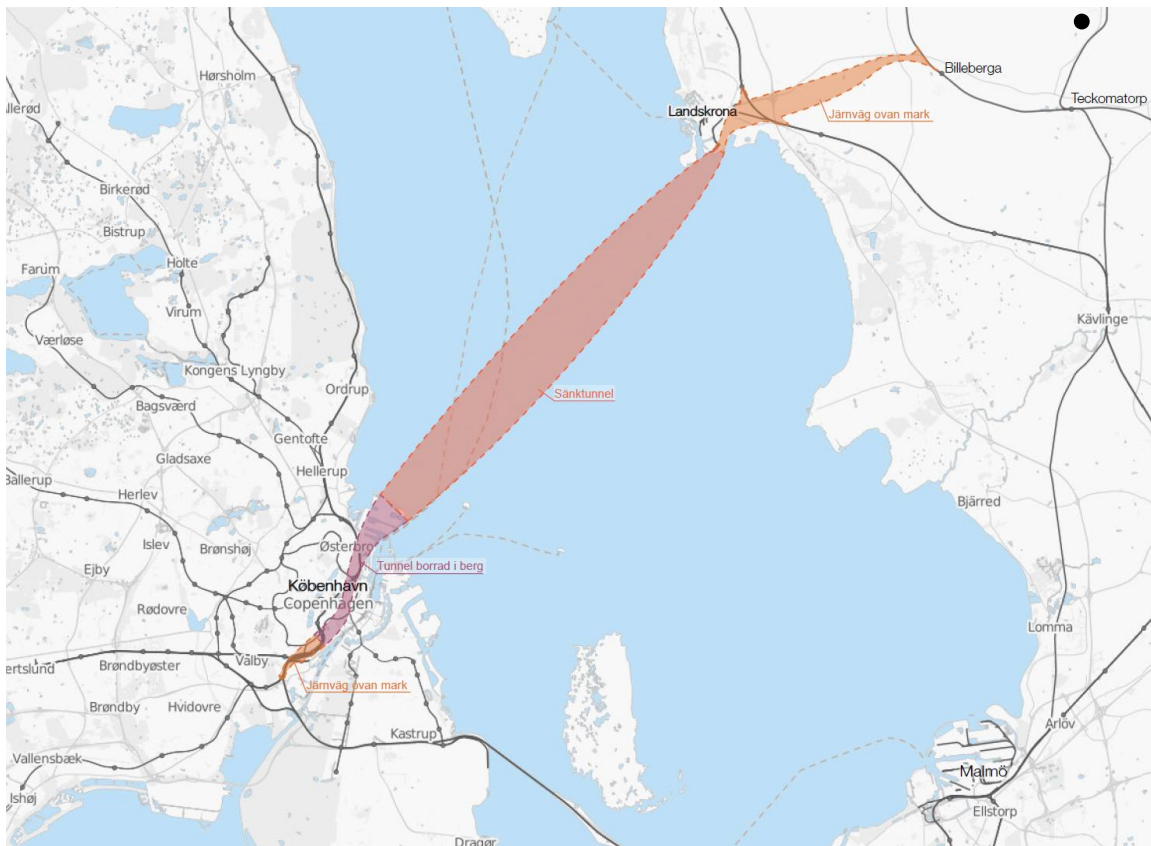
Hørsholm
Billeberga
Teckomatorp
Landskrona
Järnväg ovan mark
llerød
Birkerød
Bistrup
Farum
Holte
Virum
Værløse
Kävlinge
Kongens Lyngby
Ordrup
Sänktunnel
Bagsværd
Gentofte
Gladsaxe
Hellerup
Ballerup
Herlev
Bjärred
Islev
Brønshøj
Østerbro
Ejby
Tunnel borrad i berg
København
Copenhagen
Rødovre
Lomma
ertslund
Brøndbyøster
Valby
Järnväg ovan mark
Brøndby
Hvidovre
Arlöv
Kastrup
Vallensbæk
Malmö
Ishøj
Ellstorp
Dragør